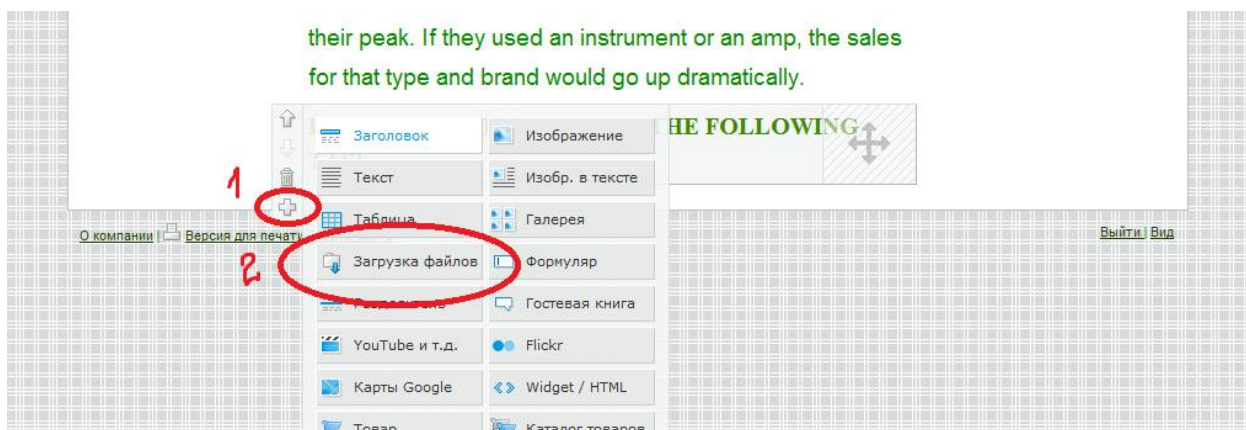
their peak. If they used an instrument or an amp, the sales for that type and brand would go up dramatically.

HE FOLLOWING

Заголовок
Изображение
Текст
Изобр. в тексте
1
Таблица
Галерея
О компании | Версия для печат
Выйти | Вид
2
Загрузка файлов
Формуляр
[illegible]
Гостевая книга
YouTube и т.д.
Flickr
Карты Google
Widget / HTML
Товар
Каталог товаров